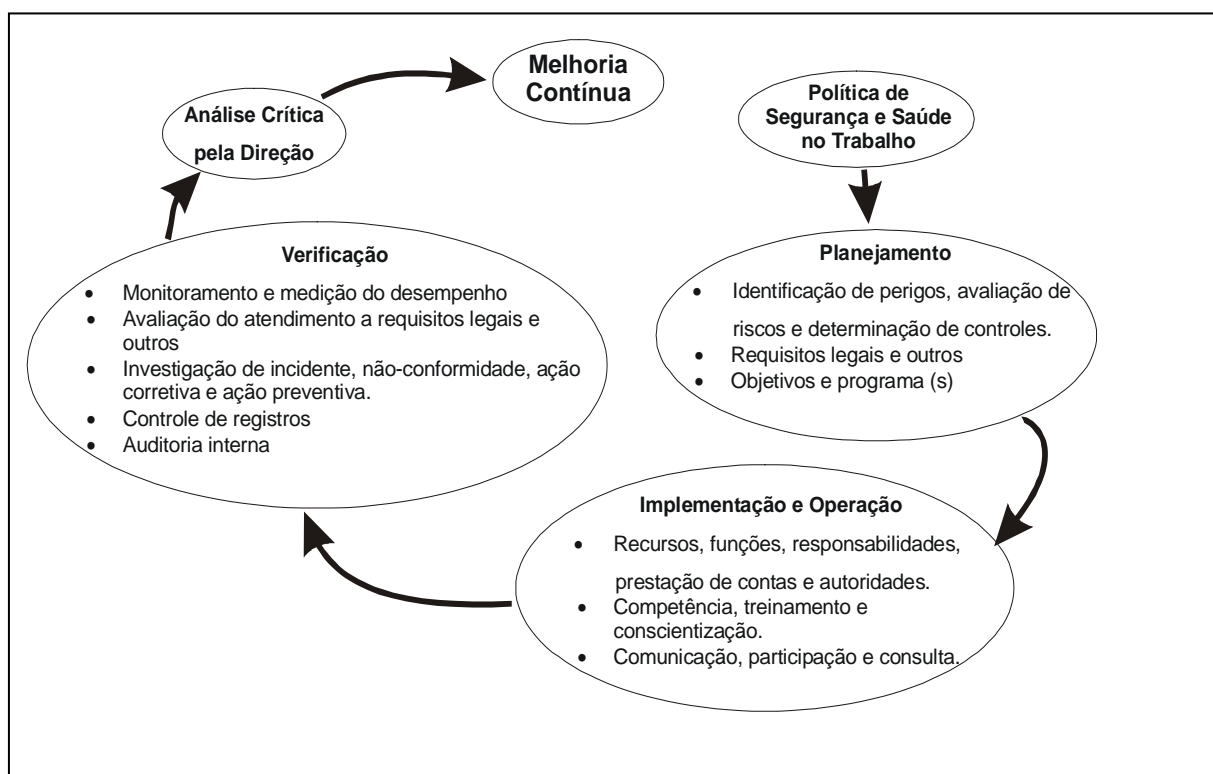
Melhoria Contínua

Análise Crítica pela Direção

Política de Segurança e Saúde no Trabalho

Planejamento

- Identificação de perigos, avaliação de riscos e determinação de controles.
- Requisitos legais e outros
- Objetivos e programa (s)

Implementação e Operação

- Recursos, funções, responsabilidades, prestação de contas e autoridades.
- Competência, treinamento e conscientização.
- Comunicação, participação e consulta.

Verificação

- Monitoramento e medição do desempenho
- Avaliação do atendimento a requisitos legais e outros
- Investigação de incidente, não-conformidade, ação corretiva e ação preventiva.
- Controle de registros
- Auditoria interna